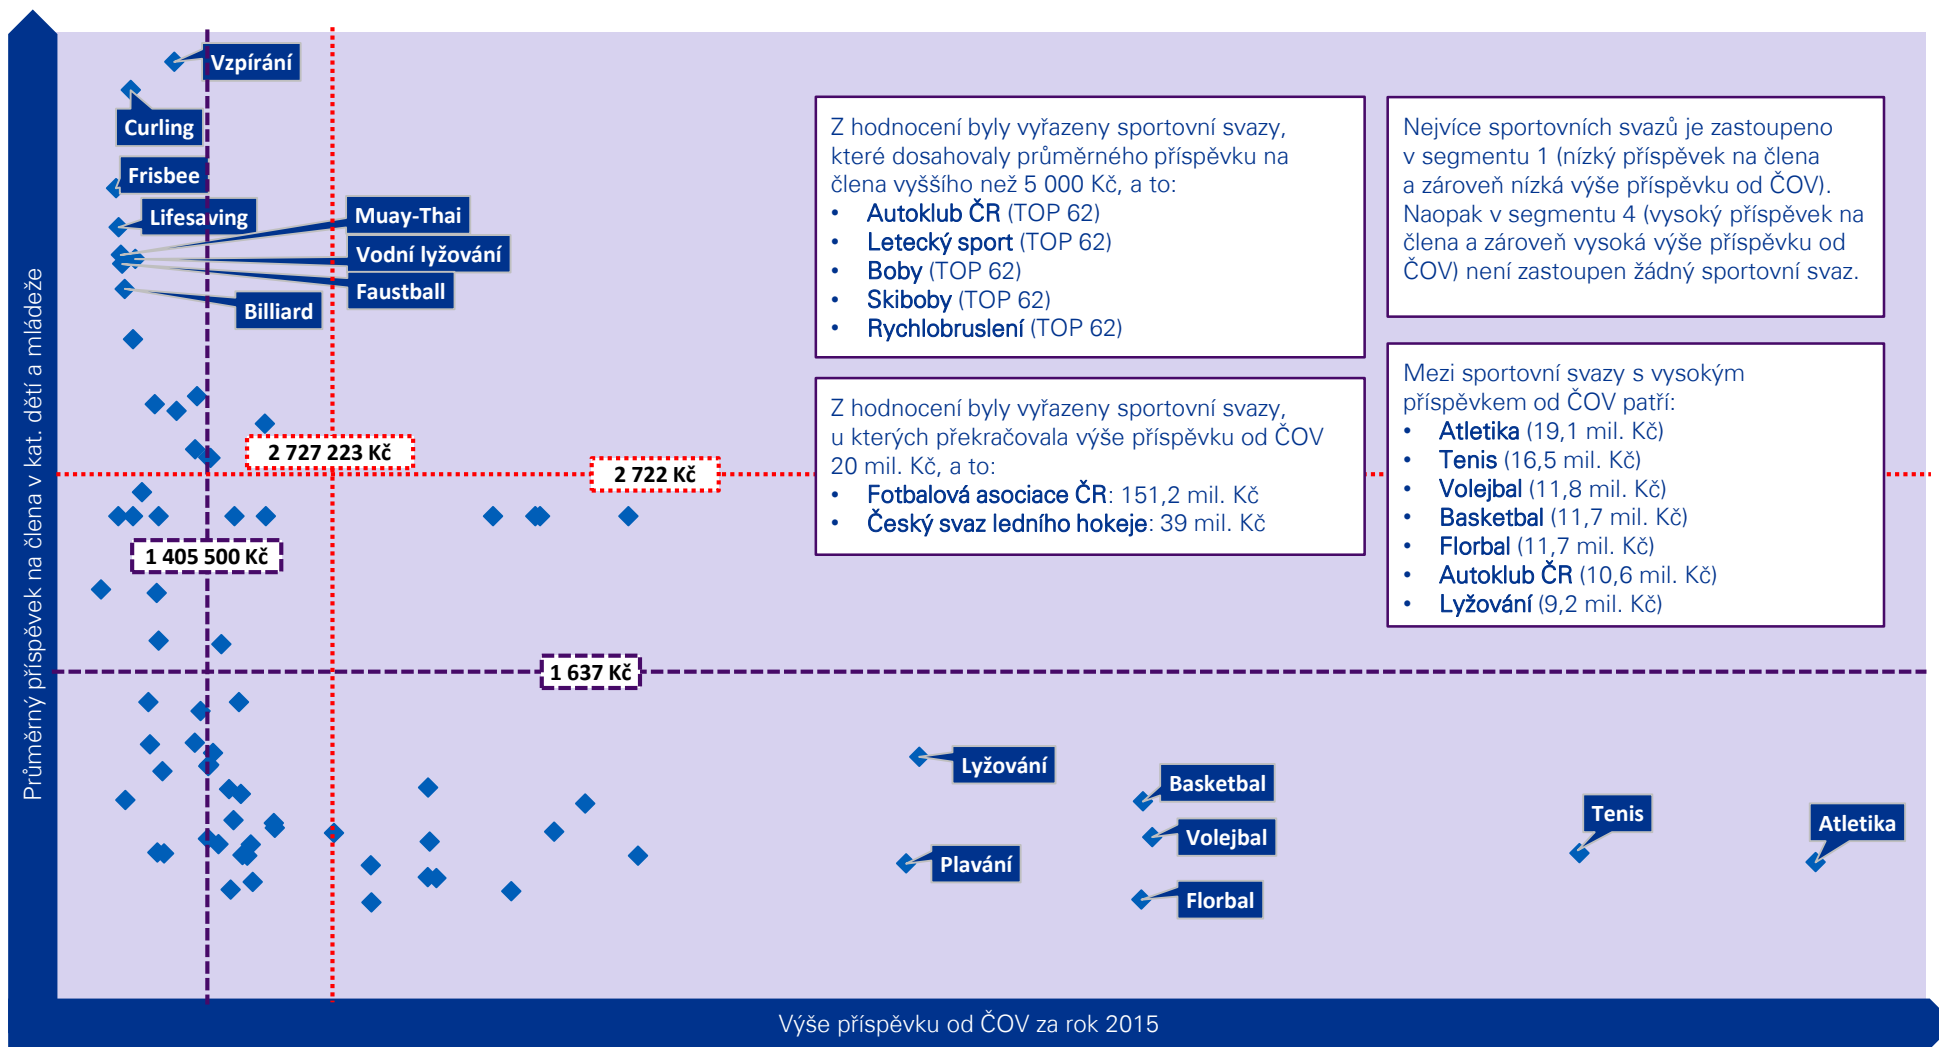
Vzpírání
Curling
Frisbee
Lifesaving
Muay-Thai
Vodní lyžování
Faustball
Billiard

Z hodnocení byly vyřazeny sportovní svazy, které dosahovaly průměrného příspěvku na člena vyššího než 5 000 Kč, a to:
• Autoklub ČR (TOP 62)
• Letecký sport (TOP 62)
• Boby (TOP 62)
• Skiboby (TOP 62)
• Rychlobruslení (TOP 62)

Nejvíce sportovních svazů je zastoupeno v segmentu 1 (nízký příspěvek na člena a zároveň nízká výše příspěvku od ČOV). Naopak v segmentu 4 (vysoký příspěvek na člena a zároveň vysoká výše příspěvku od ČOV) není zastoupen žádný sportovní svaz.

2 727 223 Kč
2 722 Kč

Z hodnocení byly vyřazeny sportovní svazy, u kterých překračovala výše příspěvku od ČOV 20 mil. Kč, a to:
• Fotbalová asociace ČR: 151,2 mil. Kč
• Český svaz ledního hokeje: 39 mil. Kč

Mezi sportovní svazy s vysokým příspěvkem od ČOV patří:
• Atletika (19,1 mil. Kč)
• Tenis (16,5 mil. Kč)
• Volejbal (11,8 mil. Kč)
• Basketbal (11,7 mil. Kč)
• Florbal (11,7 mil. Kč)
• Autoklub ČR (10,6 mil. Kč)
• Lyžování (9,2 mil. Kč)

1 405 500 Kč
1 637 Kč

Lyžování
Basketbal
Volejbal
Plavání
Florbal
Tenis
Atletika

Průměrný příspěvek na člena v kat. dětí a mládeže

Výše příspěvku od ČOV za rok 2015